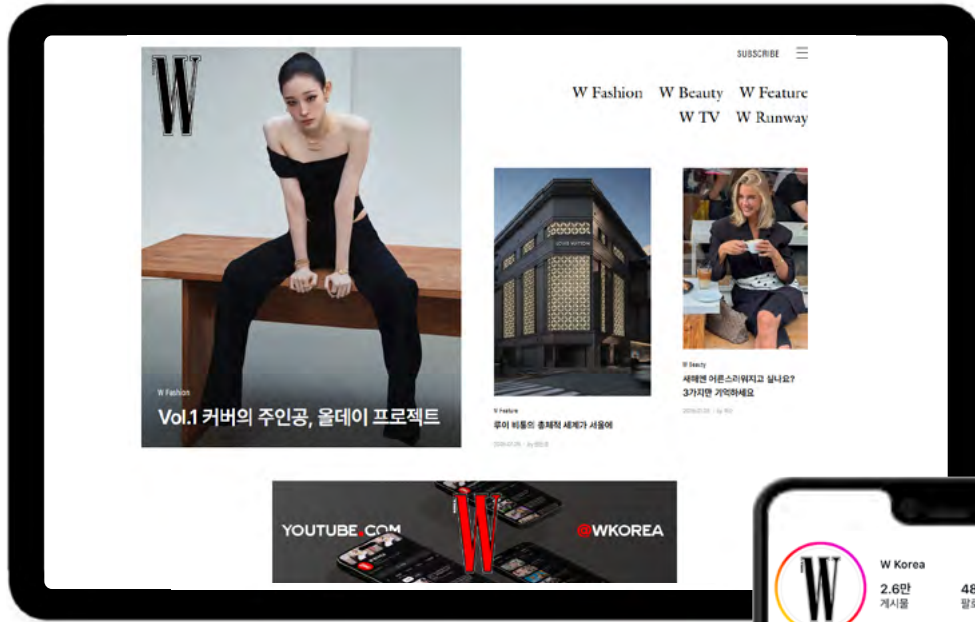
W

SUBSCRIBE

W Fashion W Beauty W Feature
W TV W Runway

W Fashion
Vol.1 커버의 주인공, 올데이 프로젝트

LOUIS VUITTON

W Feature
루이 비통의 총체적 세계가 서울에

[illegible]

W Beauty
새해엔 어른스러워지고 싶나요? 3가지만 기억하세요

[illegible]

YOUTUBE.COM
W
@WKOREA

W
W Korea
2.6만
게시물
4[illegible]
팔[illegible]